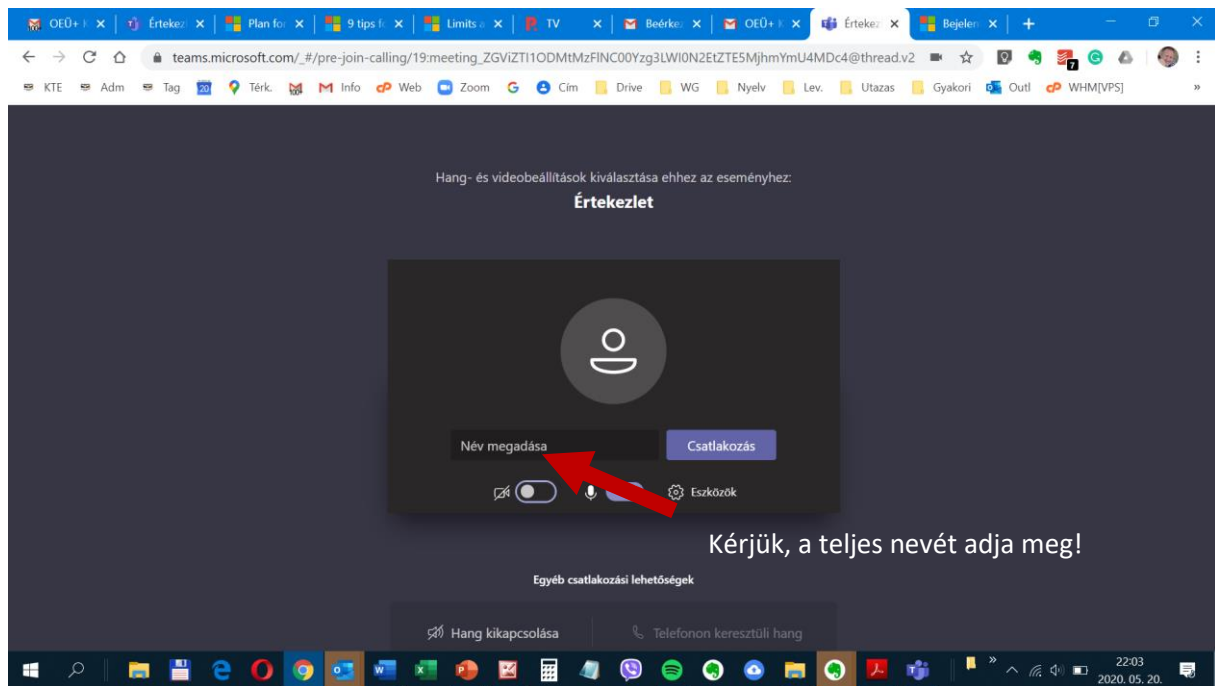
OEÜ+ ✕ | Értekez ✕ | Plan fo ✕ | 9 tips f ✕ | Limits ✕ | TV ✕ | Beérke ✕ | OEÜ+ ✕ | Értekez ✕ | Bejelen ✕ | +

teams.microsoft.com/_#/pre-join-calling/19:meeting_ZGViZTI1ODMtMzFlNC00Yzg3LWI0N2EtZTE5MjhmYmU4MDc4@thread.v2

KTE Adm Tag Térk. Info Web Zoom Cím Drive WG Nyelv Lev. Utazas Gyakori Outl WHM[VPS] »

Hang- és videobeállítások kiválasztása ehhez az eseményhez:

Értekezlet

Név megadása

Csatlakozás

Eszközök

Kérjük, a teljes nevét adja meg!

Egyéb csatlakozási lehetőségek

Hang kikapcsolása

Telefonon keresztüli hang

22:03
2020. 05. 20.